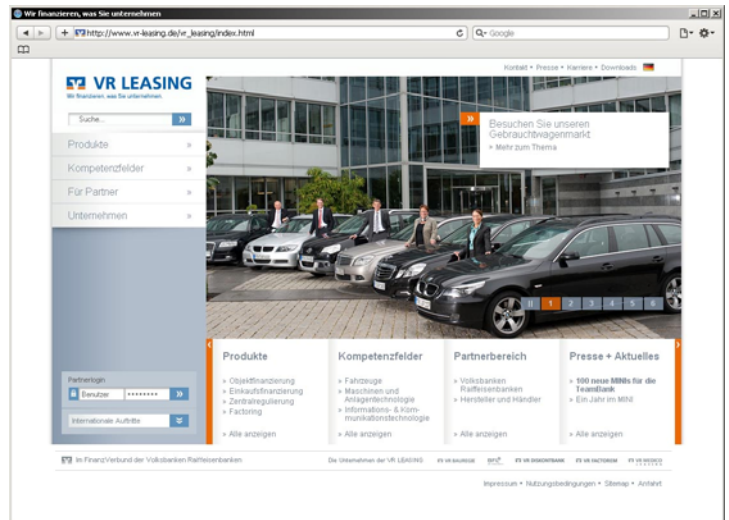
Wir finanzieren, was Sie unternehmen

http://www.vr-leasing.de/vr_leasing/index.html

Q- Google

Kontakt • Presse • Karriere • Downloads

VR LEASING
Wir finanzieren, was Sie unternehmen.

Suche...

Produkte
Kompetenzfelder
Für Partner
Unternehmen

Besuchen Sie unseren Gebrauchtwagenmarkt
» Mehr zum Thema

1 2 3 4 5 6

Partnerlogin
Benutzer ••••••••

Internationale Aufträge

Produkte
» Objektfinanzierung
» Einkaufsfinanzierung
» Zentralregulierung
» Factoring
» Alle anzeigen

Kompetenzfelder
» Fahrzeuge
» Maschinen und Anlagentechnologie
» Informations- & Kommunikationstechnologie
» Alle anzeigen

Partnerbereich
» Volksbanken Raiffeisenbanken
» Hersteller und Händler
» Alle anzeigen

Presse + Aktuelles
» 100 neue MINIs für die TeamBank
» Ein Jahr im MINI
» Alle anzeigen

Im FinanzVerbund der Volksbanken Raiffeisenbanken

Die Unternehmen der VR LEASING

Impressum • Nutzungsbedingungen • Sitemap • Anfahrt